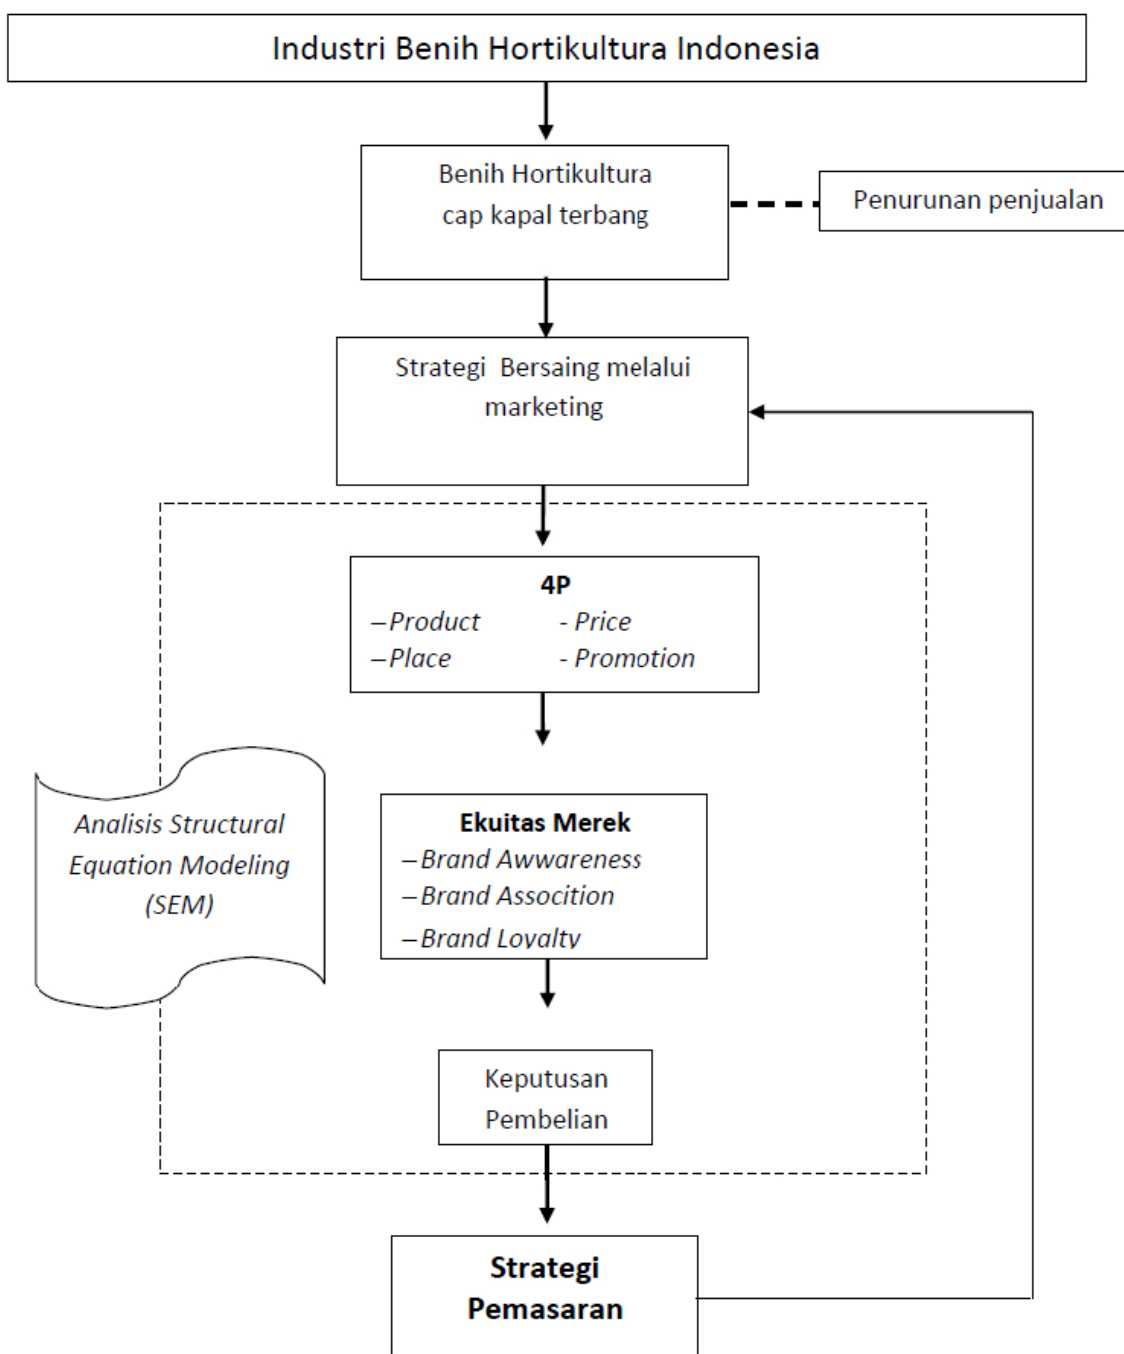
Industri Benih Hortikultura Indonesia

Benih Hortikultura cap kapal terbang

Penurunan penjualan

Strategi Bersaing melalui marketing

4P
–Product - Price
–Place - Promotion

Analisis Structural Equation Modeling (SEM)

Ekuitas Merek
–Brand Awwareness
–Brand Associtíon
–Brand Loyalty

Keputusan Pembelian

Strategi Pemasaran